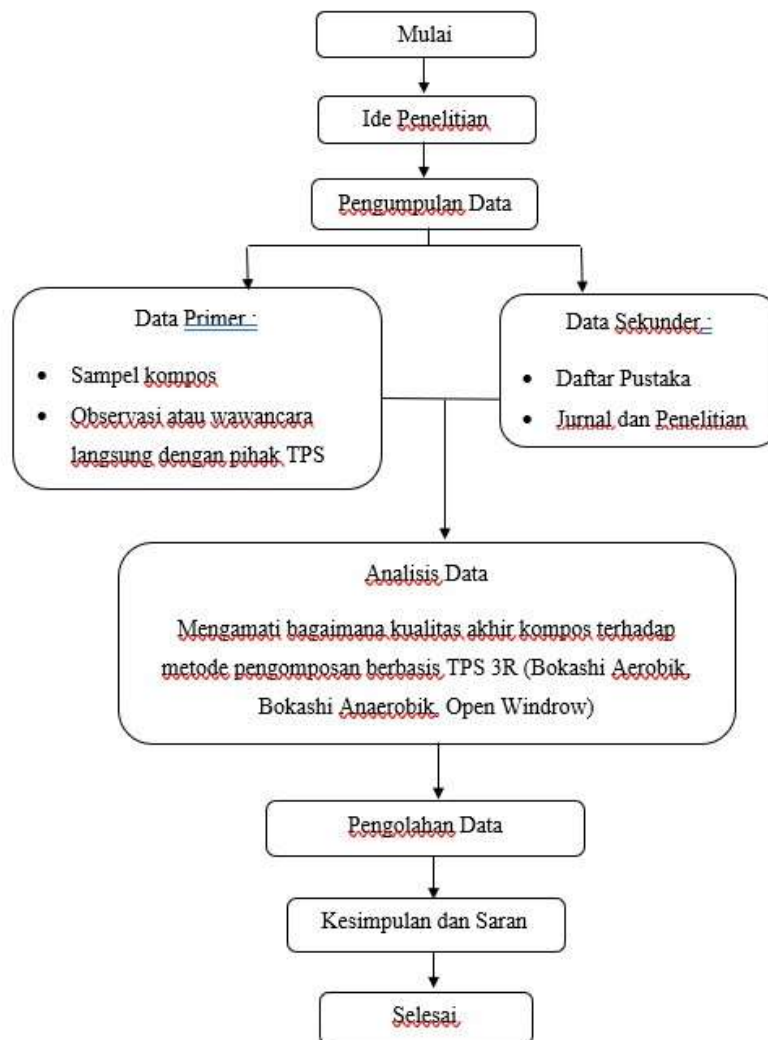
Mulai

Ide Penelitian

Pengumpulan Data

Data Primer :

- Sampel kompos
- Observasi atau wawancara langsung dengan pihak TPS

Data Sekunder :

- Daftar Pustaka
- Jurnal dan Penelitian

Analisis Data

Mengamati bagaimana kualitas akhir kompos terhadap metode pengomposan berbasis TPS 3R (Bokashi Aerobik, Bokashi Anaerobik, Open Windrow)

Pengolahan Data

Kesimpulan dan Saran

Selesai